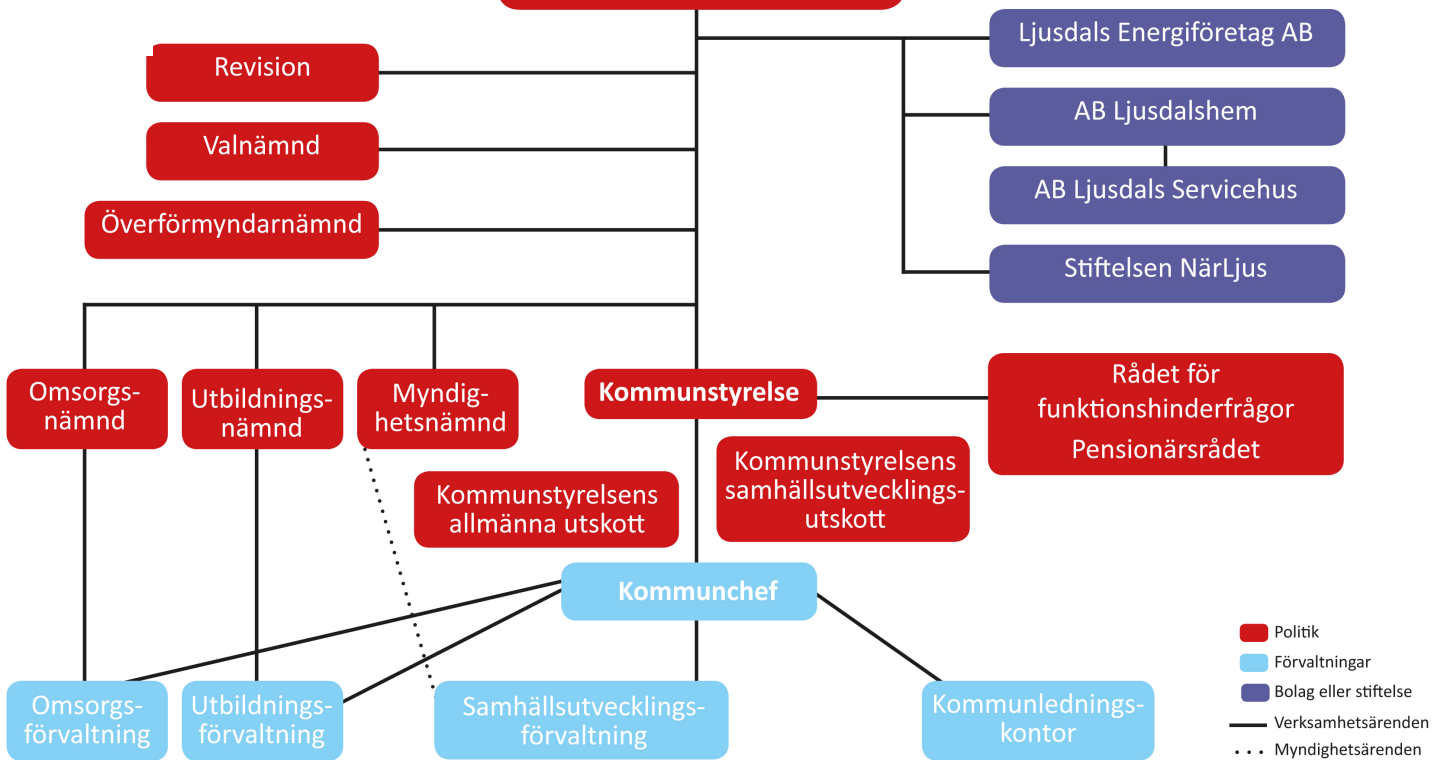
Ljusdals Energiföretag AB

Revision

Valnämnd

Överförmyndarnämnd

AB Ljusdalshem

AB Ljusdals Servicehus

Stiftelsen NärLjus

Omsorgsnämnd

Utbildningsnämnd

Myndighetsnämnd

**Kommunstyrelse**

Rådet för funktionshinderfrågor
Pensionärsrådet

Kommunstyrelsens samhällsutvecklingsutskott

Kommunstyrelsens allmänna utskott

**Kommunchef**

Omsorgsförvaltning

Utbildningsförvaltning

Samhällsutvecklingsförvaltning

Kommunledningskontor

Politik
Förvaltningar
Bolag eller stiftelse
Verksamhetsärenden
Myndighetsärenden